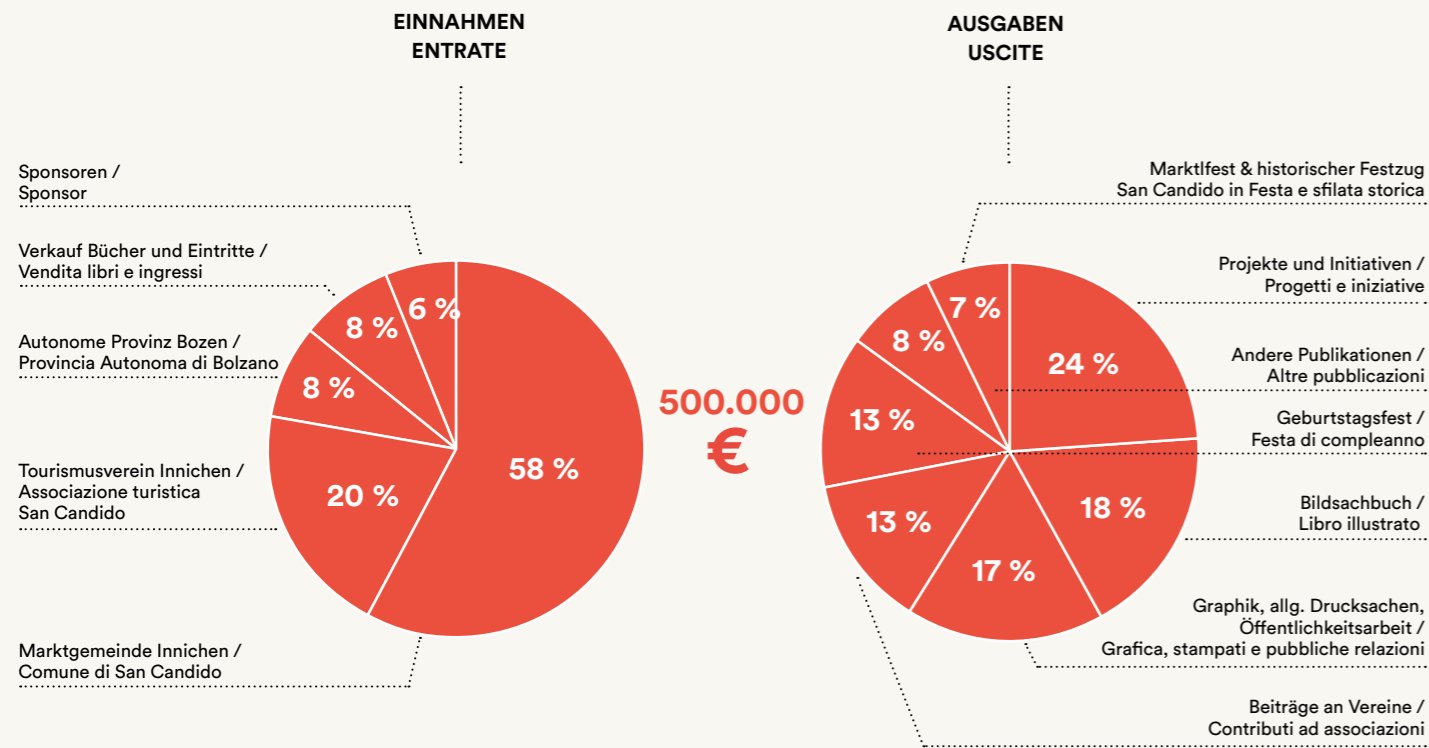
EINNAHMEN
ENTRATE

Sponsoren /
Sponsor

Verkauf Bücher und Eintritte /
Vendita libri e ingressi

Autonome Provinz Bozen /
Provincia Autonoma di Bolzano

Tourismusverein Innichen /
Associazione turistica
San Candido

Marktgemeinde Innichen /
Comune di San Candido

6 %
8 %
8 %
20 %
58 %

500.000
€

AUSGABEN
USCITE

Marktlfest & historischer Festzug
San Candido in Festa e sfilata storica

Projekte und Initiativen /
Progetti e iniziative

Andere Publikationen /
Altre pubblicazioni

Geburtstagsfest /
Festa di compleanno

Bildsachbuch /
Libro illustrato

Graphik, allg. Drucksachen,
Öffentlichkeitsarbeit /
Grafica, stampati e pubbliche relazioni

Beiträge an Vereine /
Contributi ad associazioni

7 %
8 %
24 %
13 %
18 %
13 %
17 %